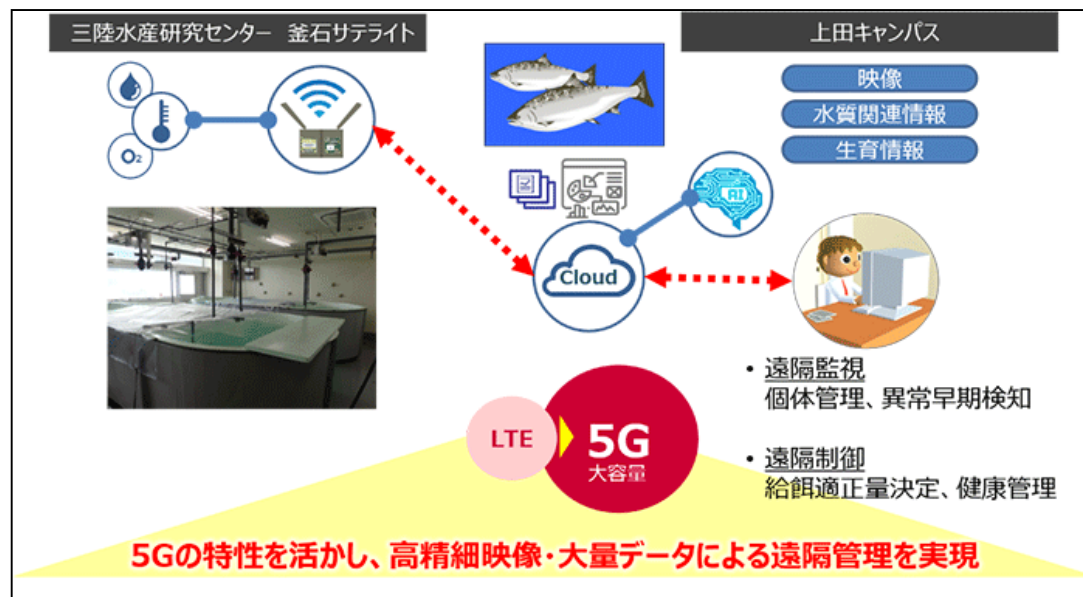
三陸水産研究センター　釜石サテライト

上田キャンパス

映像

水質関連情報

生育情報

$O_2$

AI

Cloud

• 遠隔監視
個体管理、異常早期検知

• 遠隔制御
給餌適正量決定、健康管理

LTE

5G
大容量

5Gの特性を活かし、高精細映像・大量データによる遠隔管理を実現